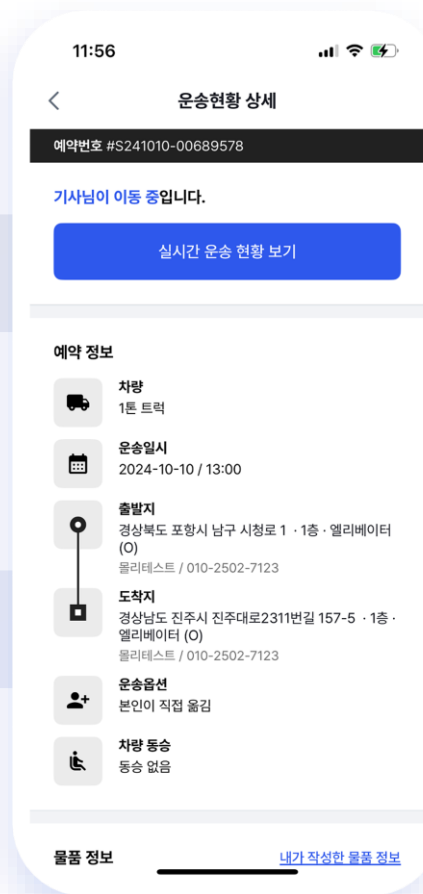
11:56

운송현황 상세

예약번호 #S241010-00689578

기사님이 이동 중입니다.

실시간 운송 현황 보기

예약 정보

차량
1톤 트럭

운송일시
2024-10-10 / 13:00

출발지
경상북도 포항시 남구 시청로 1 · 1층 · 엘리베이터 (O)
몰리테스트 / 010-2502-7123

도착지
경상남도 진주시 진주대로2311번길 157-5 · 1층 · 엘리베이터 (O)
몰리테스트 / 010-2502-7123

운송옵션
본인이 직접 옮김

차량 동승
동승 없음

물품 정보

내가 작성한 물품 정보